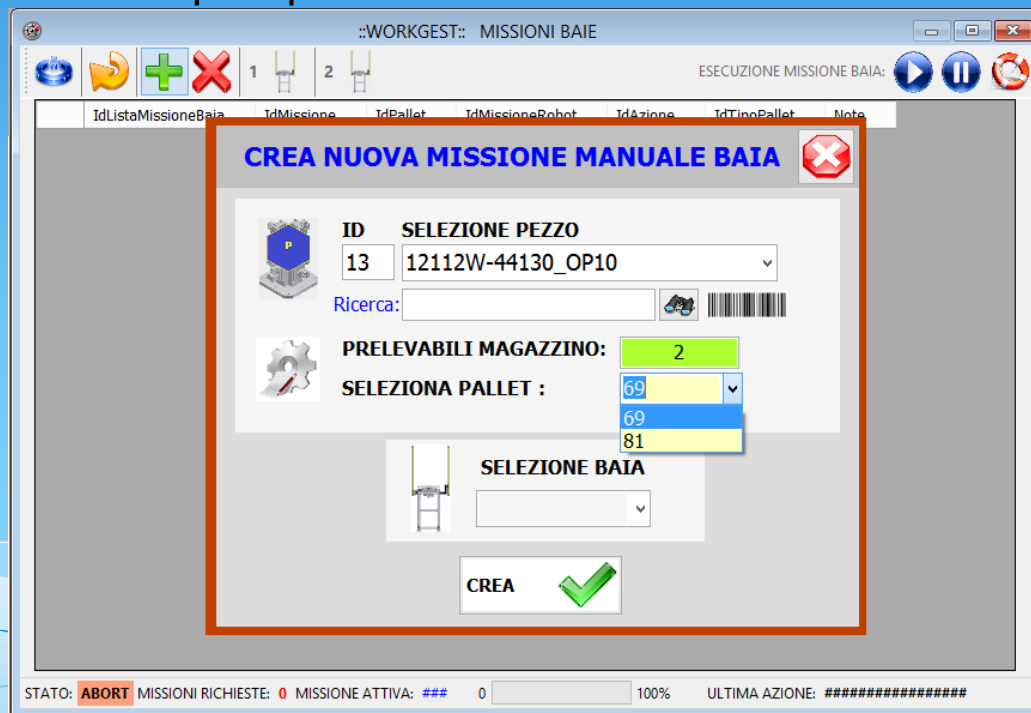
::WORKGEST:: MISSIONI BAIE

1 2

ESECUZIONE MISSIONE BAIA:

IdListaMissioneBaia IdMissione IdPallet IdMissioneRobot IdAzione IdTipoPallet Note

CREA NUOVA MISSIONE MANUALE BAIA

P

ID 13

SELEZIONE PEZZO

12112W-44130_OP10

Ricerca:

PRELEVABILI MAGAZZINO: 2

SELEZIONA PALLET : 69

69
81

SELEZIONE BAIA

CREA

STATO: ABORT MISSIONI RICHIESTE: 0 MISSIONE ATTIVA: ### 0 100% ULTIMA AZIONE: ################